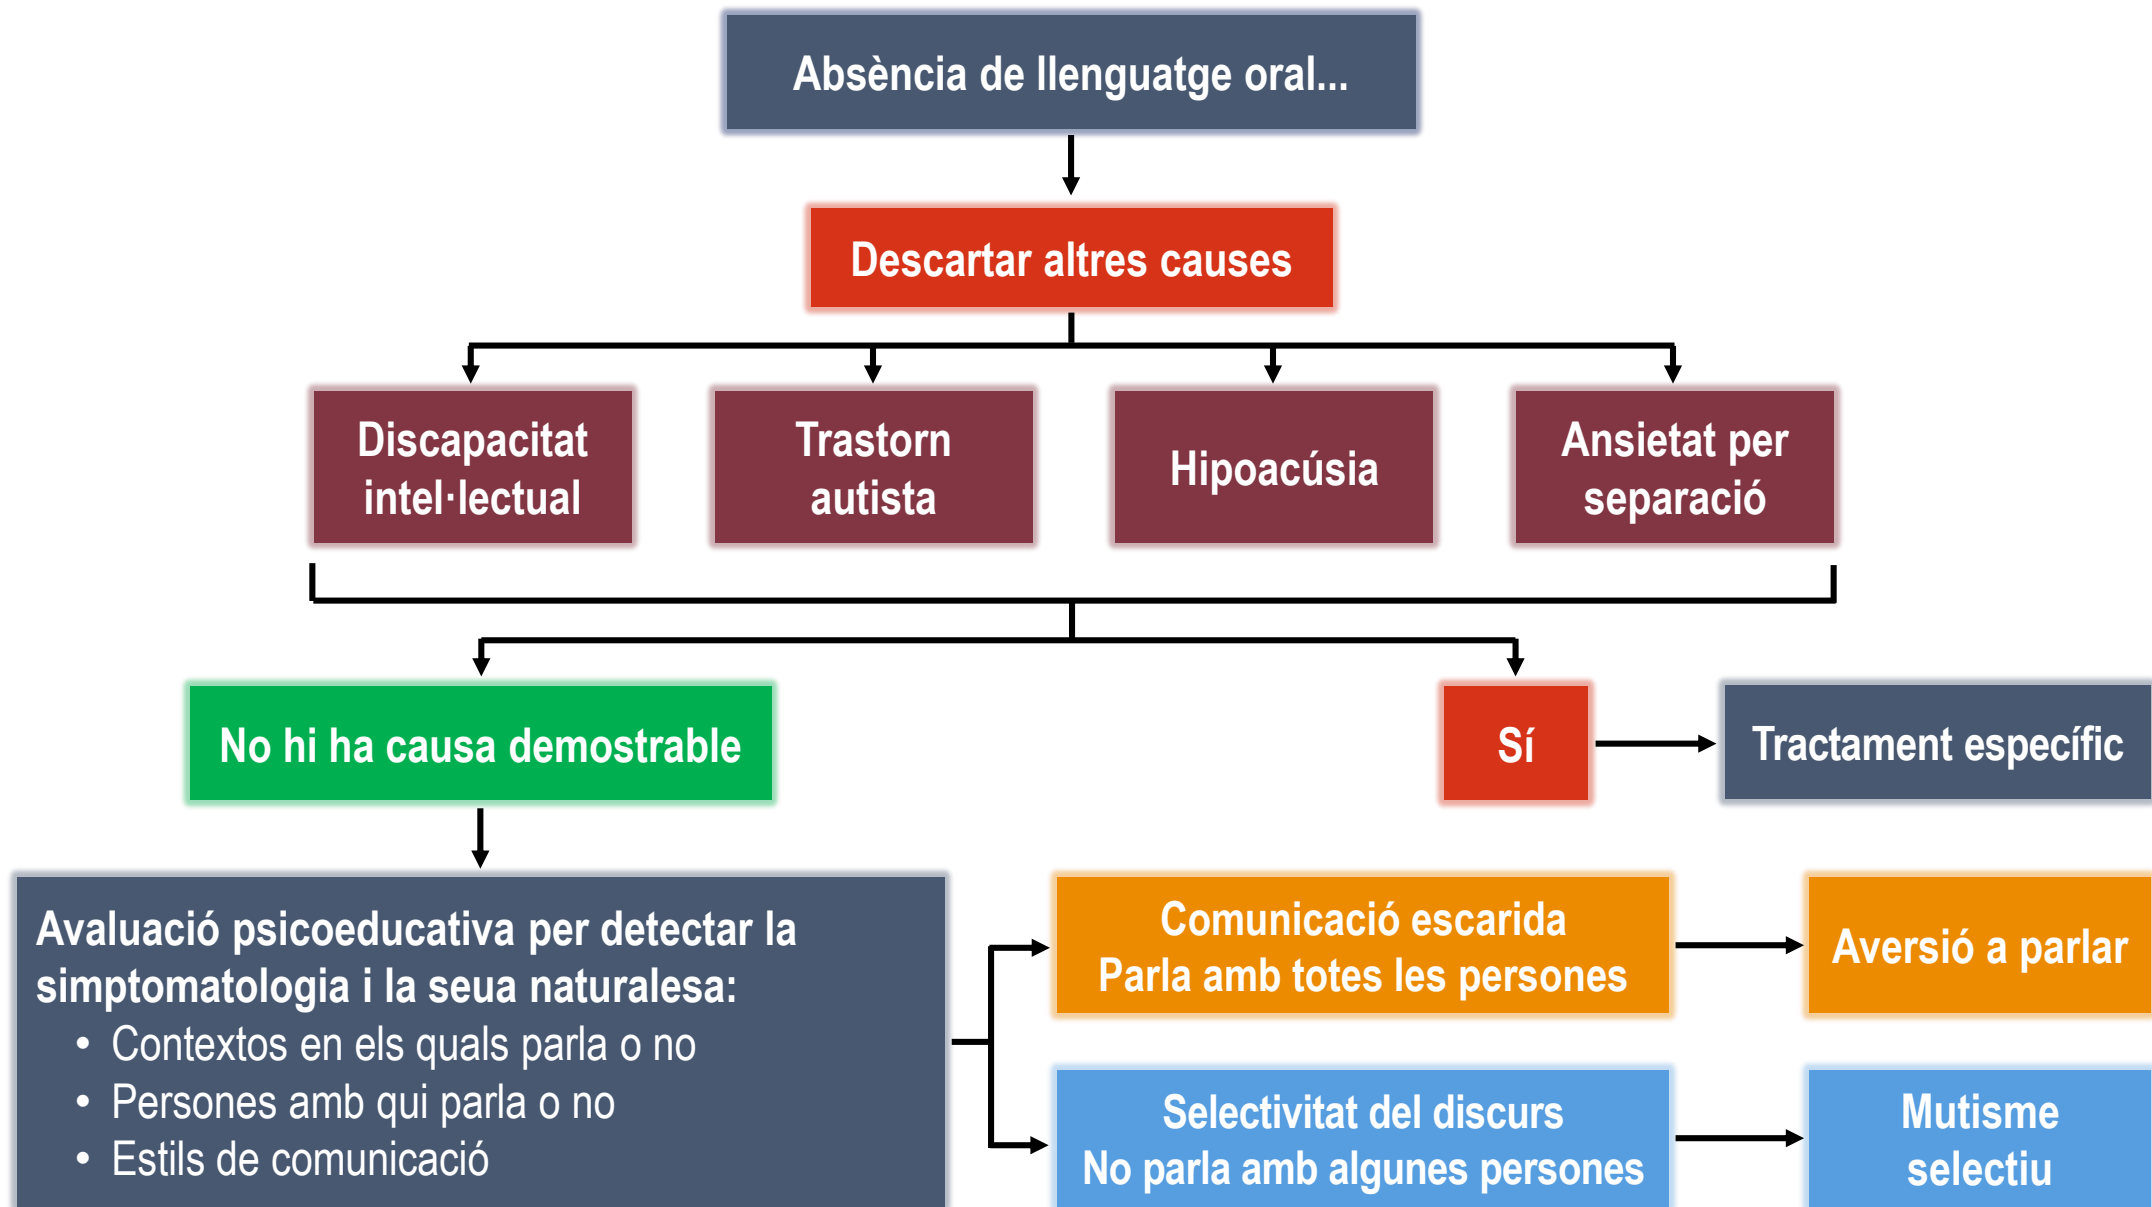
Absència de llenguatge oral...

Descartar altres causes

Discapacitat intel·lectual

Trastorn autista

Hipoacúsia

Ansietat per separació

No hi ha causa demostrable

Sí

Tractament específic

Avaluació psicoeducativa per detectar la simptomatologia i la seua naturalesa:
• Contextos en els quals parla o no
• Persones amb qui parla o no
• Estils de comunicació

Comunicació escarida
Parla amb totes les persones

Aversió a parlar

Selectivitat del discurs
No parla amb algunes persones

Mutisme selectiu